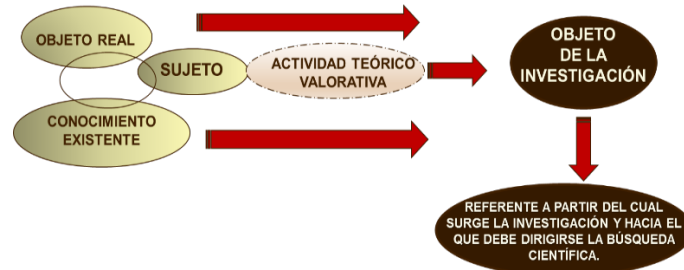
OBJETO REAL

SUJETO

ACTIVIDAD TEÓRICO VALORATIVA

CONOCIMIENTO EXISTENTE

OBJETO DE LA INVESTIGACIÓN

REFERENTE A PARTIR DEL CUAL SURGE LA INVESTIGACIÓN Y HACIA EL QUE DEBE DIRIGIRSE LA BÚSQUEDA CIENTÍFICA.